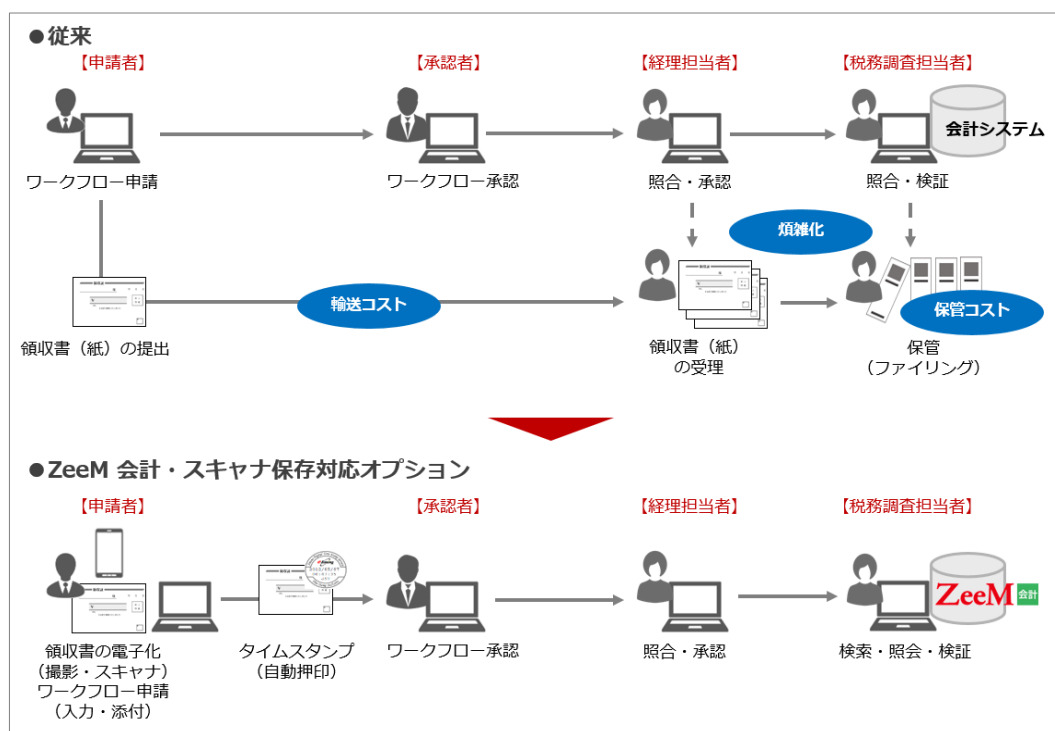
●従来

【申請者】
ワークフロー申請

【承認者】
ワークフロー承認

【経理担当者】
照合・承認

【税務調査担当者】
会計システム
照合・検証

煩雑化

輸送コスト

領収書（紙）の提出

領収書（紙）の受理

保管コスト

保管（ファイリング）

●ZeeM 会計・スキャナ保存対応オプション

【申請者】
領収書の電子化（撮影・スキャナ）ワークフロー申請（入力・添付）

タイムスタンプ（自動押印）

【承認者】
ワークフロー承認

【経理担当者】
照合・承認

【税務調査担当者】
ZeeM 会計
検索・照会・検証